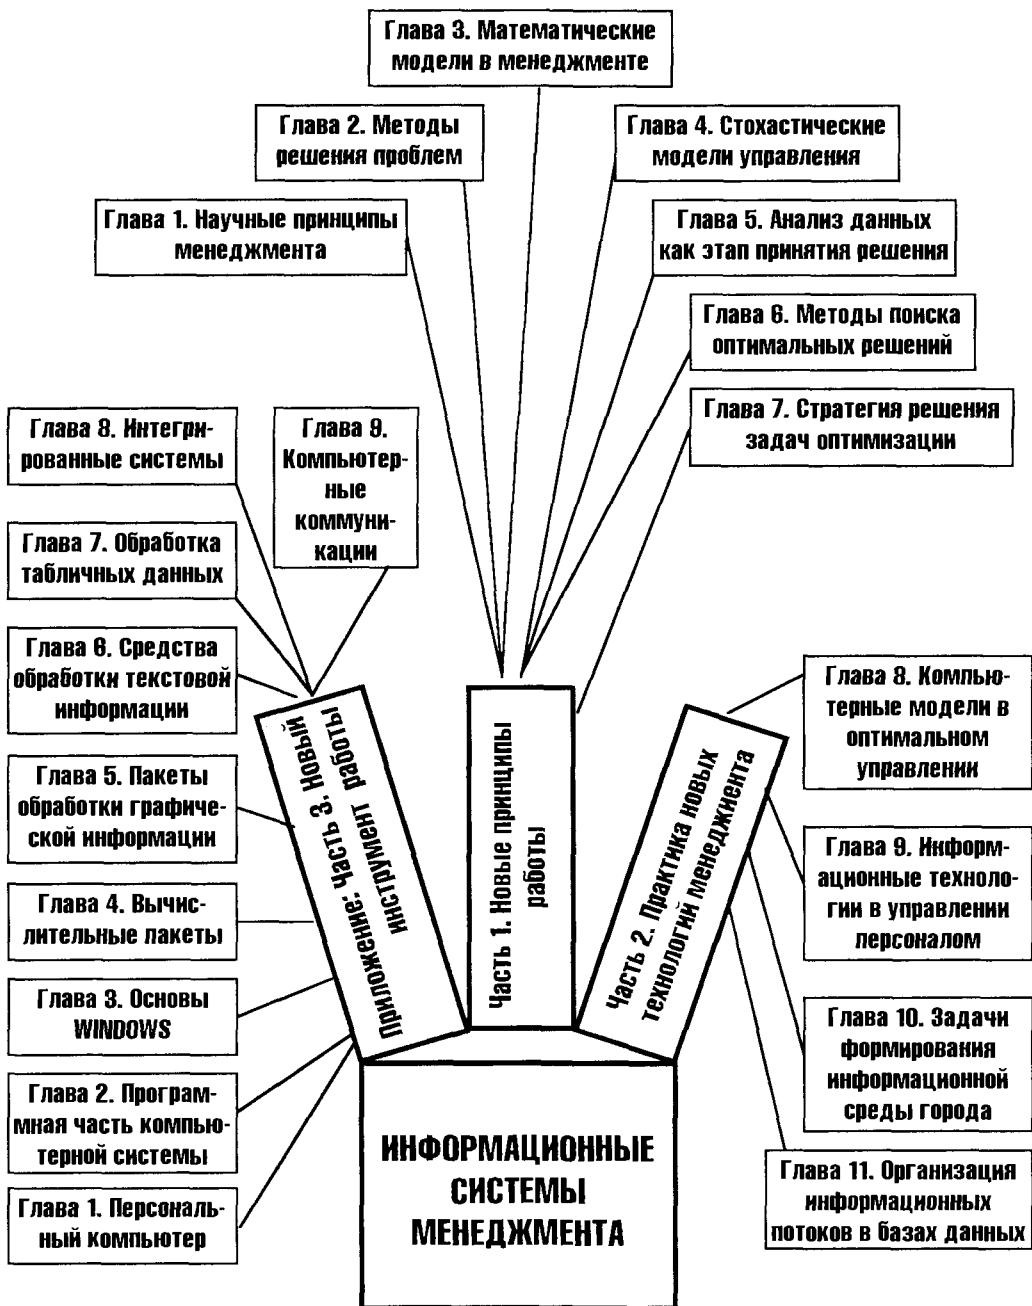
Глава 3. Математические модели в менеджменте

Глава 2. Методы решения проблем

Глава 4. Стохастические модели управления

Глава 1. Научные принципы менеджмента

Глава 5. Анализ данных как этап принятия решения

Глава 6. Методы поиска оптимальных решений

Глава 7. Стратегия решения задач оптимизации

Глава 8. Интегрированные системы

Глава 9. Компьютерные коммуникации

Глава 7. Обработка табличных данных

Глава 6. Средства обработки текстовой информации

Глава 5. Пакеты обработки графической информации

Глава 4. Вычислительные пакеты

Глава 3. Основы WINDOWS

Глава 2. Программная часть компьютерной системы

Глава 1. Персональный компьютер

Приложение: Часть 3. Новый инструмент работы

Часть 1. Новые принципы работы

Часть 2. Практика новых технологий менеджмента

Глава 8. Компьютерные модели в оптимальном управлении

Глава 9. Информационные технологии в управлении персоналом

Глава 10. Задачи формирования информационной среды города

Глава 11. Организация информационных потоков в базах данных

ИНФОРМАЦИОННЫЕ СИСТЕМЫ МЕНЕДЖМЕНТА